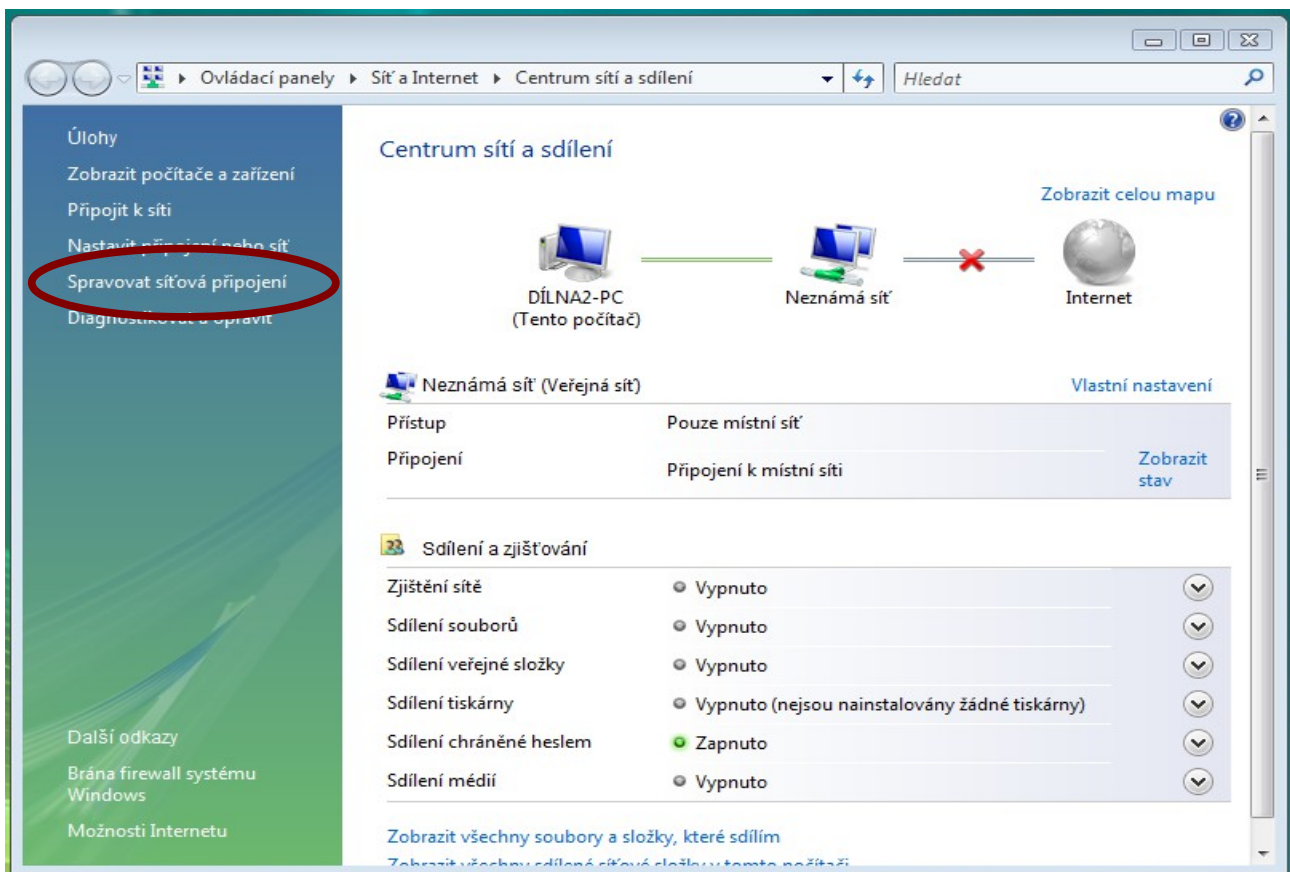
Ovládací panely ▸ Síť a Internet ▸ Centrum sítí a sdílení

Hledat

Úlohy

Zobrazit počítače a zařízení

Připojit k síti

Nastavit připojení nebo síť

Spravovat síťová připojení

Diagnostikovat a opravit

Další odkazy

Brána firewall systému Windows

Možnosti Internetu

Centrum sítí a sdílení

Zobrazit celou mapu

DÍLNA2-PC (Tento počítač)

Neznámá síť

Internet

Neznámá síť (Veřejná síť)

Vlastní nastavení

| | | |
|---|---|---|
| Přístup | Pouze místní síť | |
| Připojení | Připojení k místní síti | Zobrazit stav |

Sdílení a zjišťování

| | |
|---|---|
| Zjištění sítě | Vypnuto |
| Sdílení souborů | Vypnuto |
| Sdílení veřejné složky | Vypnuto |
| Sdílení tiskárny | Vypnuto (nejsou nainstalovány žádné tiskárny) |
| Sdílení chráněné heslem | Zapnuto |
| Sdílení médií | Vypnuto |

Zobrazit všechny soubory a složky, které sdílím

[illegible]